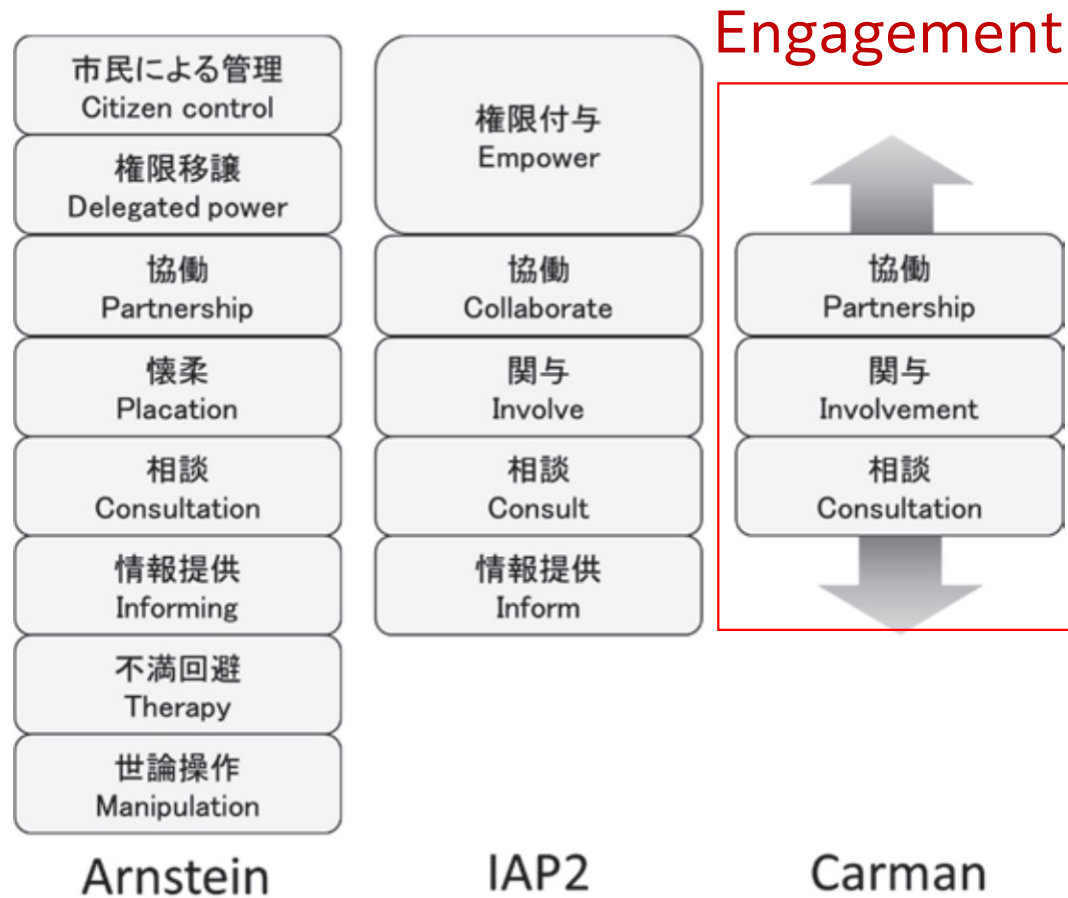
市民による管理
Citizen control

権限移譲
Delegated power

協働
Partnership

懐柔
Placation

相談
Consultation

情報提供
Informing

不満回避
Therapy

世論操作
Manipulation

Arnstein

権限付与
Empower

協働
Collaborate

関与
Involve

相談
Consult

情報提供
Inform

IAP2

Engagement

協働
Partnership

関与
Involvement

相談
Consultation

Carman